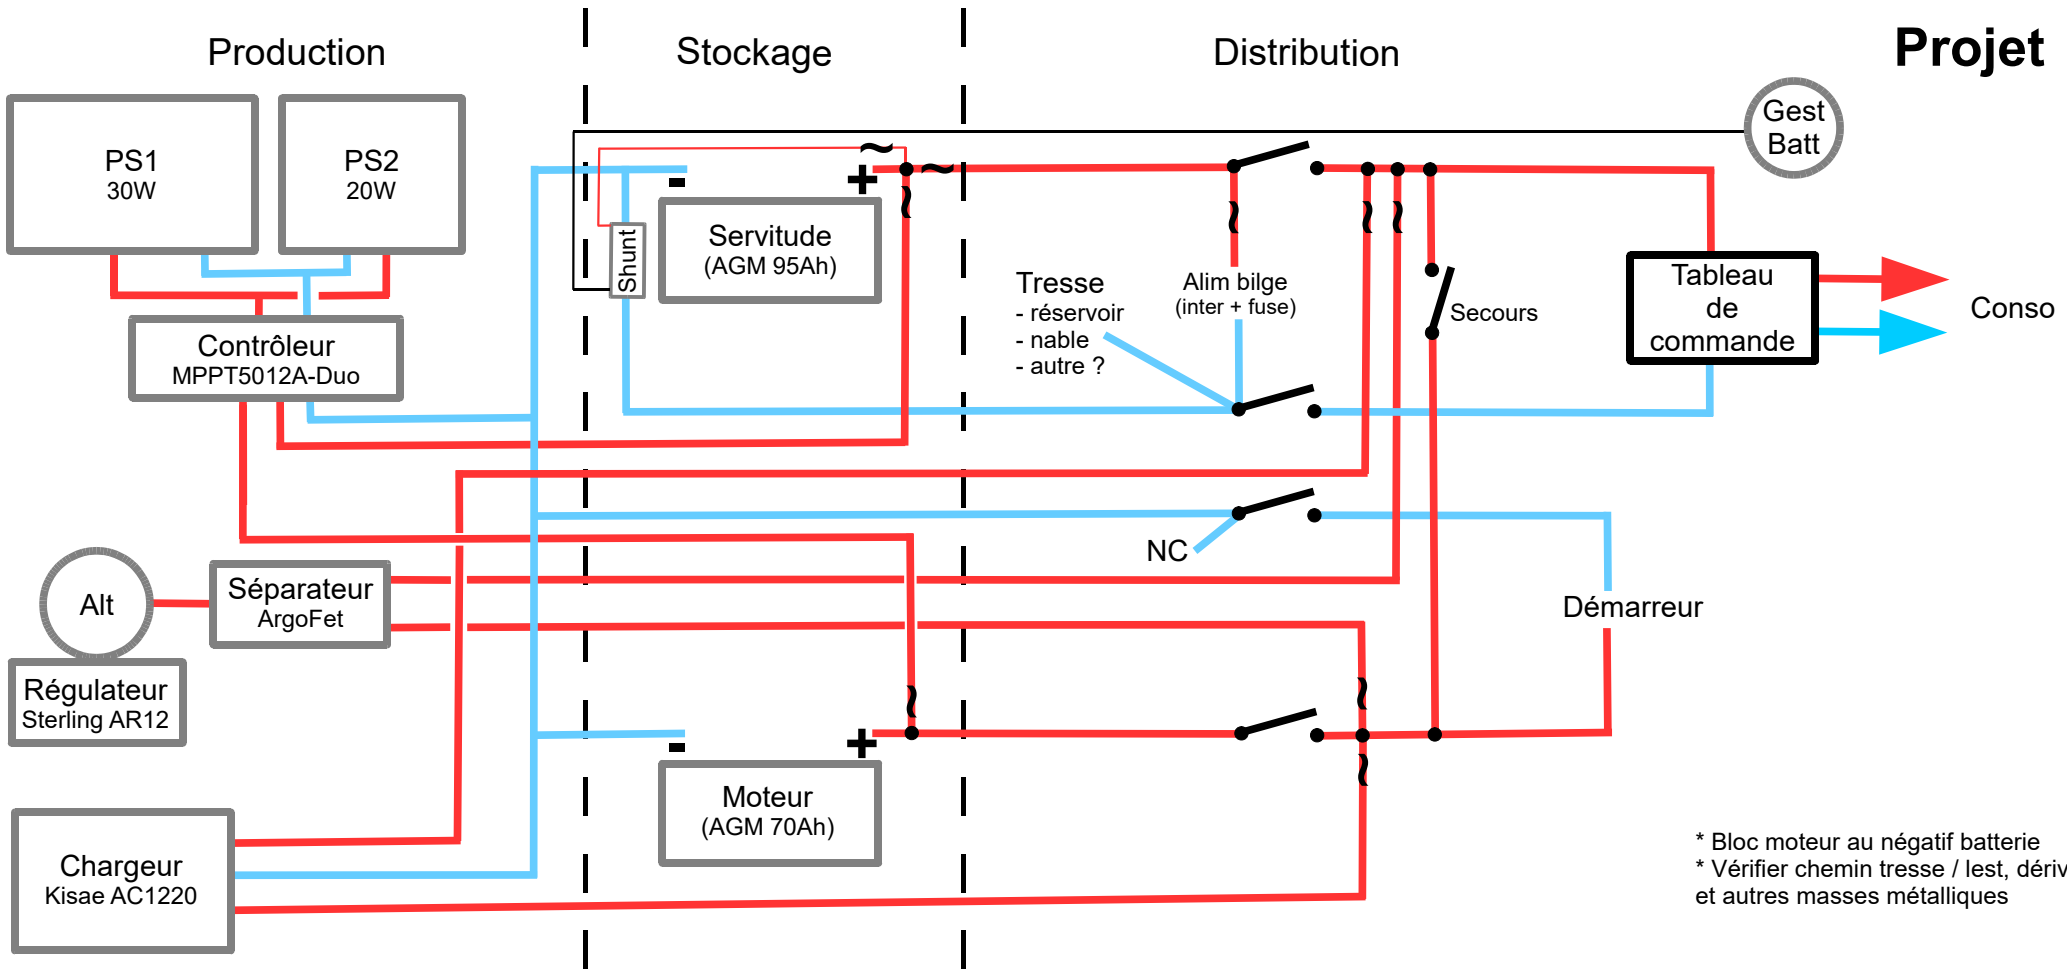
Production

Stockage

Distribution

Projet

PS1
30W

PS2
20W

Gest
Batt

Shunt

Servitude
(AGM 95Ah)

Contrôleur
MPPT5012A-Duo

Tresse
- réservoir
- nable
- autre ?

Alim bilge
(inter + fuse)

Secours

Tableau
de
commande

Conso

NC

Alt

Séparateur
ArgoFet

Démarreur

Régulateur
Sterling AR12

Moteur
(AGM 70Ah)

Chargeur
Kisae AC1220

* Bloc moteur au négatif batterie
* Vérifier chemin tresse / lest, dériv
et autres masses métalliques